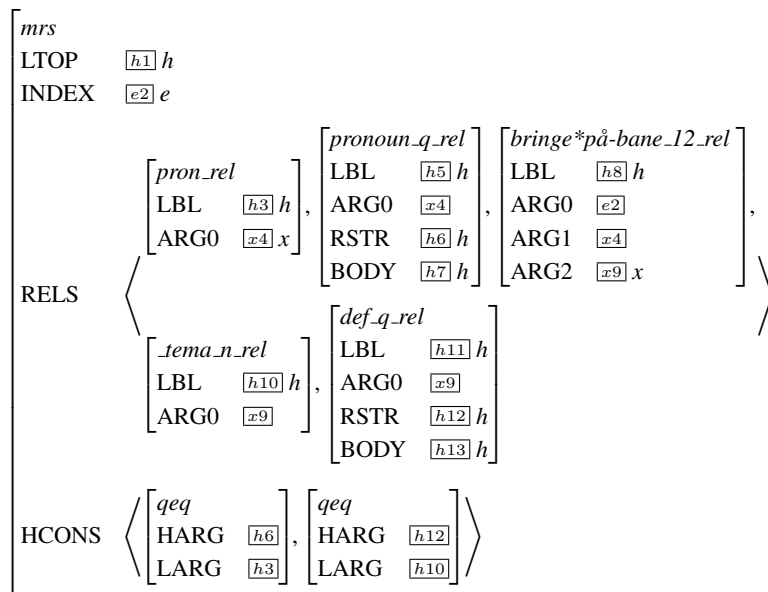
mrs
LTOP $\boxed{h1}$ h
INDEX $\boxed{e2}$ e

RELS ⟨ [pron_rel, LBL $\boxed{h3}$ h, ARG0 $\boxed{x4}$ x], [pronoun_q_rel, LBL $\boxed{h5}$ h, ARG0 $\boxed{x4}$, RSTR $\boxed{h6}$ h, BODY $\boxed{h7}$ h], [bringe*på-bane_12_rel, LBL $\boxed{h8}$ h, ARG0 $\boxed{e2}$, ARG1 $\boxed{x4}$, ARG2 $\boxed{x9}$ x],
[_tema_n_rel, LBL $\boxed{h10}$ h, ARG0 $\boxed{x9}$], [def_q_rel, LBL $\boxed{h11}$ h, ARG0 $\boxed{x9}$, RSTR $\boxed{h12}$ h, BODY $\boxed{h13}$ h] ⟩

HCONS ⟨ [qeq, HARG $\boxed{h6}$, LARG $\boxed{h3}$], [qeq, HARG $\boxed{h12}$, LARG $\boxed{h10}$] ⟩